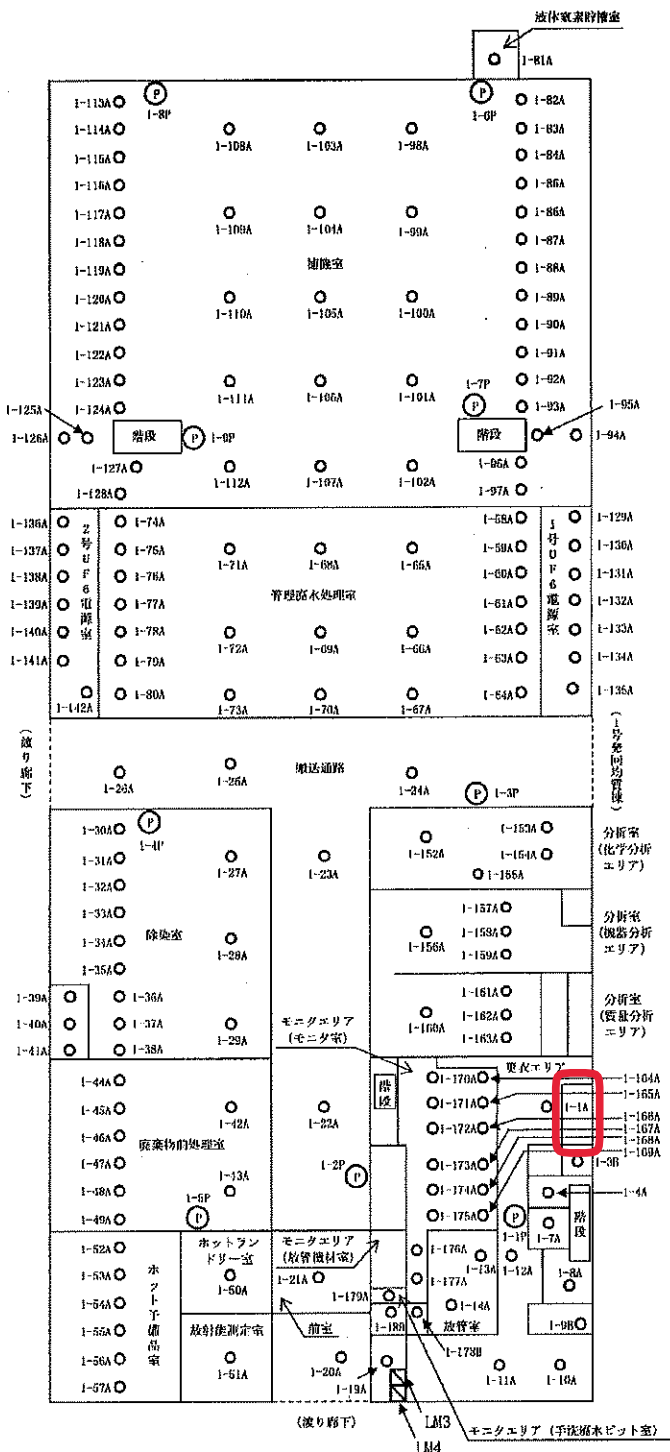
液体窒素貯槽室

1-81A

1-8P
1-6P

1-113A
1-114A
1-115A
1-116A
1-117A
1-118A
1-119A
1-120A
1-121A
1-122A
1-123A
1-124A
1-125A
1-126A
1-127A
1-128A

1-108A
1-103A
1-98A
1-109A
1-104A
1-99A
捕集室
1-110A
1-105A
1-100A
1-111A
1-106A
1-101A
1-112A
1-107A
1-102A

1-82A
1-83A
1-84A
1-85A
1-86A
1-87A
1-88A
1-89A
1-90A
1-91A
1-92A
1-93A
1-7P
1-95A
1-94A
1-96A
1-97A

階段
1-9P
階段

1-136A
1-137A
1-138A
1-139A
1-140A
1-141A
1-142A
2号UF6電源室
1-74A
1-75A
1-76A
1-77A
1-78A
1-79A
1-80A
1-71A
1-68A
1-65A
管理廃水処理室
1-72A
1-69A
1-66A
1-73A
1-70A
1-67A
1-58A
1-59A
1-60A
1-61A
1-62A
1-63A
1-64A
1号UF6電源室
1-129A
1-130A
1-131A
1-132A
1-133A
1-134A
1-135A

(渡り廊下)
(1号発回均質棟)

1-25A
1-26A
搬送通路
1-24A
1-3P

1-30A
1-4P
1-31A
1-32A
1-33A
1-34A
除染室
1-35A
1-27A
1-23A
1-28A
1-39A
1-40A
1-41A
1-36A
1-37A
1-38A
1-29A

1-152A
1-153A
1-154A
1-155A
分析室(化学分析エリア)
1-157A
1-156A
1-158A
1-159A
分析室(機器分析エリア)
1-161A
1-160A
1-162A
1-163A
分析室(質量分析エリア)

モニタエリア(モニタ室)
階段
1-170A
1-171A
1-172A
1-173A
1-174A
1-175A
更衣エリア
1-1A
1-164A
1-165A
1-166A
1-167A
1-168A
1-169A
1-3B
1-4A
階段

1-44A
1-45A
1-46A
1-47A
1-48A
1-49A
1-42A
廃棄物処理室
1-43A
1-5P
1-22A
1-2P

1-52A
1-53A
1-54A
1-55A
1-56A
1-57A
ホット予備品室
ホットランドリー室
1-50A
放射能測定室
1-51A
モニタエリア(放管機材室)
1-21A
前室
1-179A
1-180
1-20A
1-19A
1-176A
1-177A
1-13A
1-14A
放管室
1-178B
1-1P
1-12A
1-7A
1-8A
1-9B
1-11A
1-10A

(渡り廊下)
LM3
LM4
モニタエリア(手洗廃水ピット室)